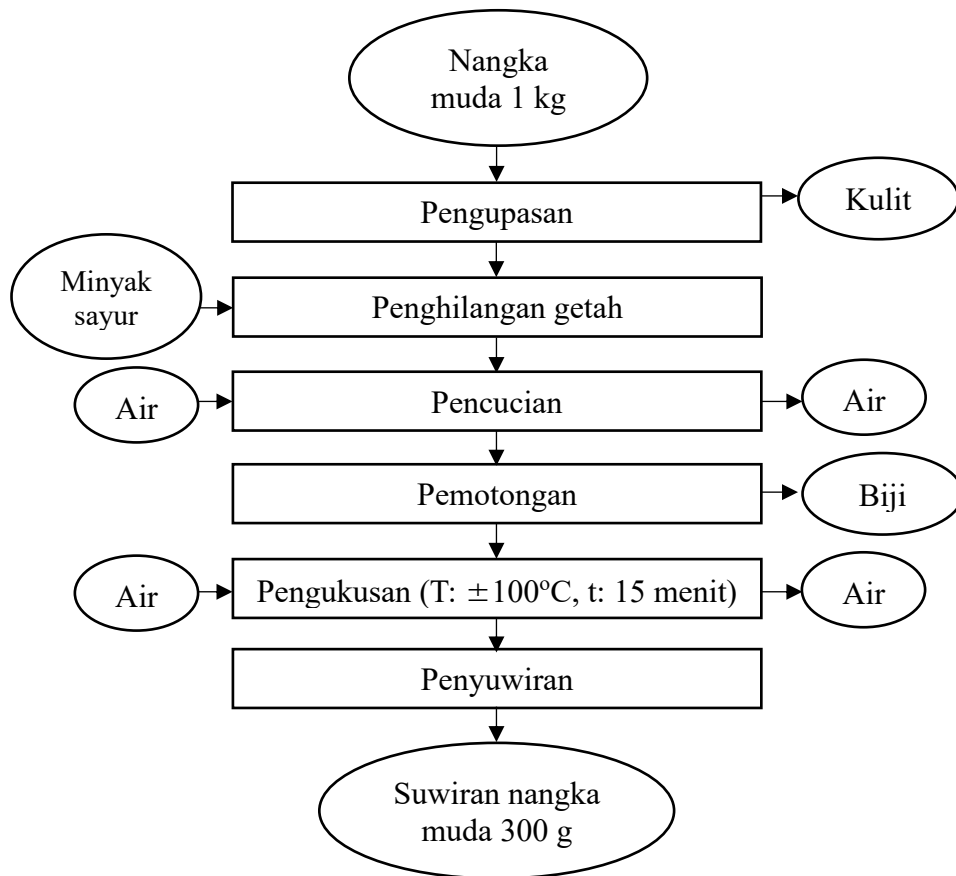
Nangka muda 1 kg

Pengupasan

Kulit

Minyak sayur

Penghilangan getah

Air

Pencucian

Air

Pemotongan

Biji

Air

Pengukusan (T: $\pm 100^{o}C$, t: 15 menit)

Air

Penyuwiran

Suwiran nangka muda 300 g